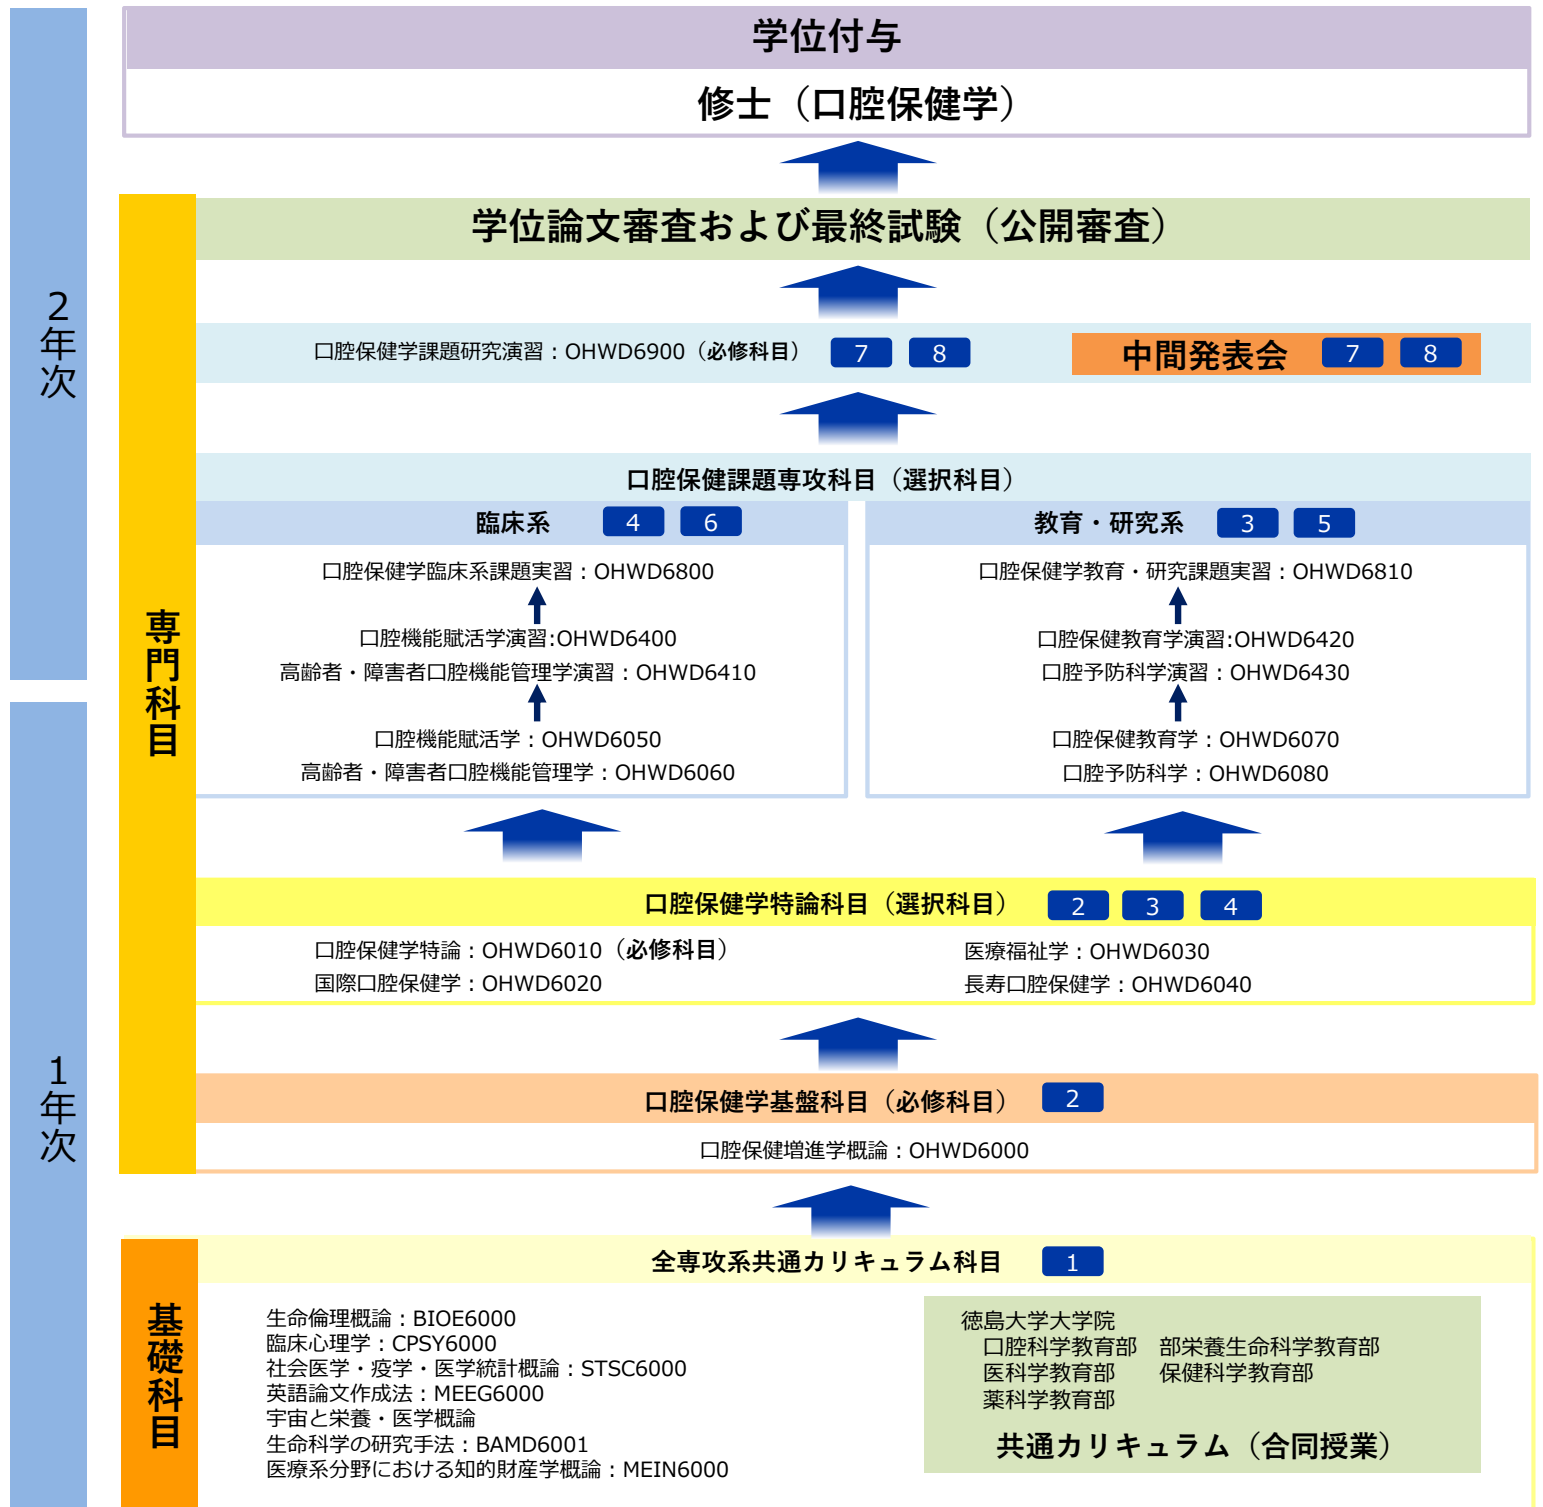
2年次

学位付与

修士（口腔保健学）

専門科目

学位論文審査および最終試験（公開審査）

口腔保健学課題研究演習：OHWD6900（必修科目） 7 8

中間発表会 7 8

口腔保健課題専攻科目（選択科目）

臨床系 4 6

口腔保健学臨床系課題実習：OHWD6800

口腔機能賦活学演習:OHWD6400
高齢者・障害者口腔機能管理学演習：OHWD6410

口腔機能賦活学：OHWD6050
高齢者・障害者口腔機能管理学：OHWD6060

教育・研究系 3 5

口腔保健学教育・研究課題実習：OHWD6810

口腔保健教育学演習:OHWD6420
口腔予防科学演習：OHWD6430

口腔保健教育学：OHWD6070
口腔予防科学：OHWD6080

1年次

口腔保健学特論科目（選択科目） 2 3 4

口腔保健学特論：OHWD6010（必修科目）
国際口腔保健学：OHWD6020

医療福祉学：OHWD6030
長寿口腔保健学：OHWD6040

口腔保健学基盤科目（必修科目） 2

口腔保健増進学概論：OHWD6000

基礎科目

全専攻系共通カリキュラム科目 1

生命倫理概論：BIOE6000
臨床心理学：CPSY6000
社会医学・疫学・医学統計概論：STSC6000
英語論文作成法：MEEG6000
宇宙と栄養・医学概論
生命科学の研究手法：BAMD6001
医療系分野における知的財産学概論：MEIN6000

徳島大学大学院
口腔科学教育部 部栄養生命科学教育部
医科学教育部 保健科学教育部
薬科学教育部

共通カリキュラム（合同授業）